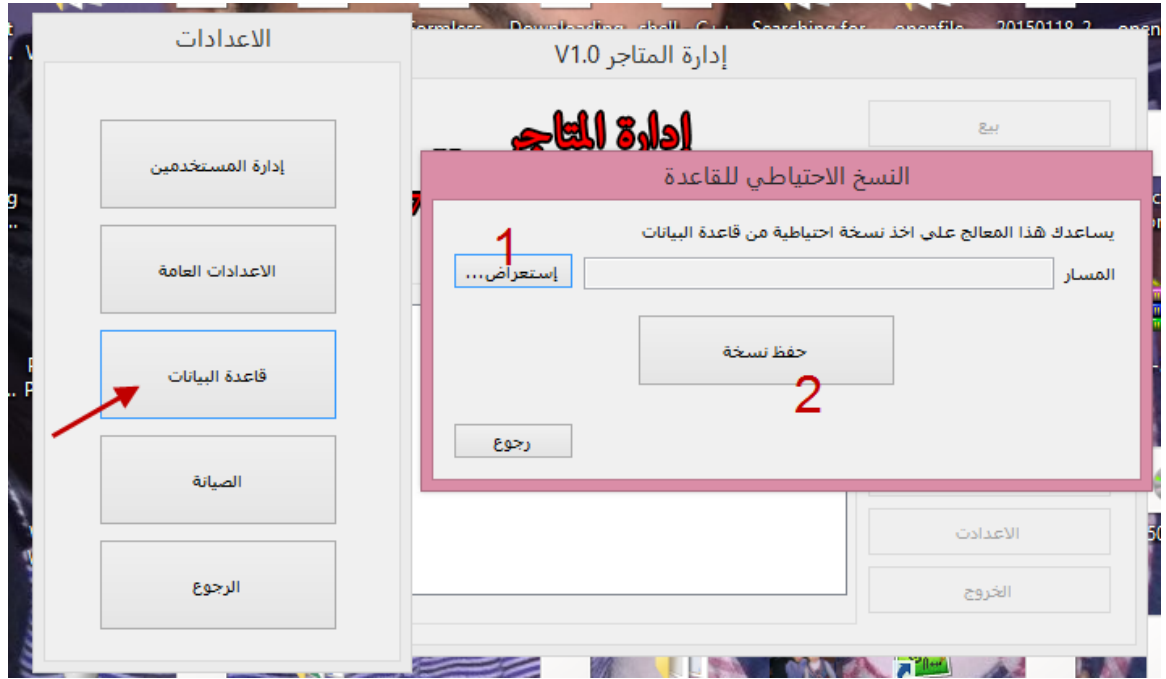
الاعدادات

إدارة المستخدمين

الاعدادات العامة

قاعدة البيانات

الصيانة

الرجوع

إدارة المتاجر V1.0

ادارة المتاجر

بيع

النسخ الاحتياطي للقاعدة

يساعدك هذا المعالج على اخذ نسخة احتياطية من قاعدة البيانات

1

المسار

إستعراض...

حفظ نسخة

2

رجوع

الاعدادات

الخروج